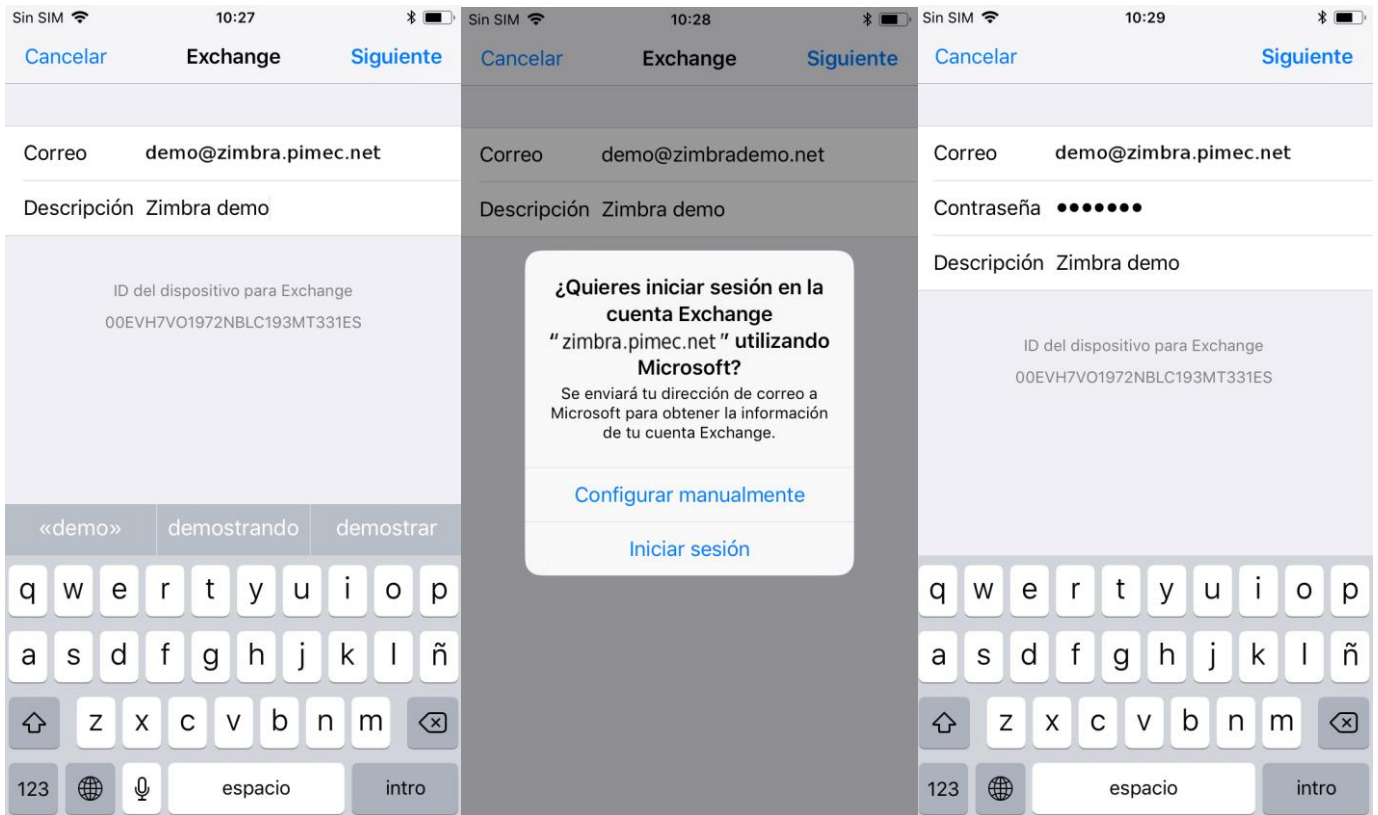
Sin SIM 10:27

Cancelar Exchange Siguiente

Correo demo@zimbra.pimec.net

Descripción Zimbra demo

ID del dispositivo para Exchange
00EVH7VO1972NBLC193MT331ES

«demo» demostrando demostrar

q w e r t y u i o p
a s d f g h j k l ñ
z x c v b n m
123 espacio intro

Sin SIM 10:28

Cancelar Exchange Siguiente

Correo demo@zimbrademo.net

Descripción Zimbra demo

¿Quieres iniciar sesión en la cuenta Exchange "zimbra.pimec.net" utilizando Microsoft?

Se enviará tu dirección de correo a Microsoft para obtener la información de tu cuenta Exchange.

Configurar manualmente

Iniciar sesión

Sin SIM 10:29

Cancelar Siguiente

Correo demo@zimbra.pimec.net

Contraseña •••••••

Descripción Zimbra demo

ID del dispositivo para Exchange
00EVH7VO1972NBLC193MT331ES

q w e r t y u i o p
a s d f g h j k l ñ
z x c v b n m
123 espacio intro